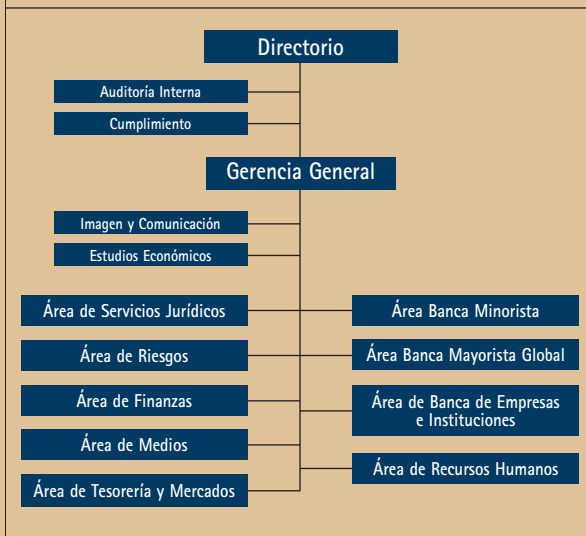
Directorio

Auditoría Interna

Cumplimiento

Gerencia General

Imagen y Comunicación

Estudios Económicos

Área de Servicios Jurídicos

Área de Riesgos

Área de Finanzas

Área de Medios

Área de Tesorería y Mercados

Área Banca Minorista

Área Banca Mayorista Global

Área de Banca de Empresas e Instituciones

Área de Recursos Humanos